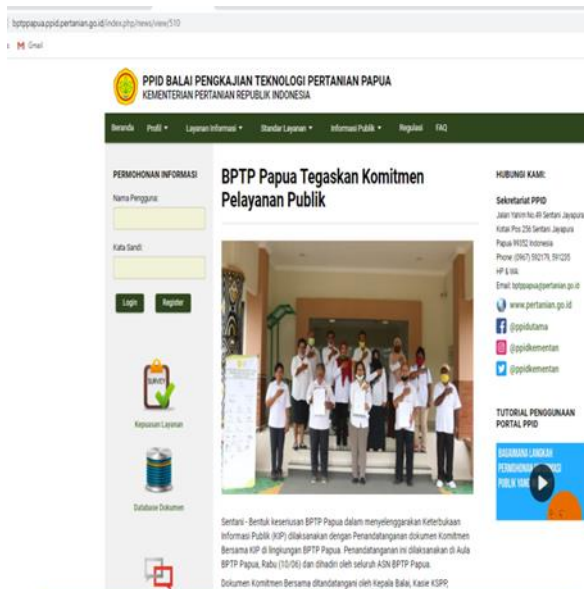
bptppapua.ppid.pertanian.go.id/index.php/news/view/510

M Gmail

PPID BALAI PENGKAJIAN TEKNOLOGI PERTANIAN PAPUA
KEMENTERIAN PERTANIAN REPUBLIK INDONESIA

Beranda Profil ▾ Layanan Informasi ▾ Standar Layanan ▾ Informasi Publik ▾ Regulasi FAQ

PERMOHONAN INFORMASI

Nama Pengguna:

Kata Sandi:

Login Register

SURVEY

Kepuasan Layanan

Database Dokumen

BPTP Papua Tegaskan Komitmen Pelayanan Publik

Sentani - Bentuk keseriusan BPTP Papua dalam menyelenggarakan Keterbukaan Informasi Publik (KIP) dilaksanakan dengan Penandatanganan dokumen Komitmen Bersama KIP di lingkungan BPTP Papua. Penandatanganan ini dilaksanakan di Aula BPTP Papua, Rabu (10/06) dan dihadiri oleh seluruh ASN BPTP Papua.

Dokumen Komitmen Bersama ditandatangani oleh Kepala Balai, Kasie KSPP,

HUBUNGI KAMI:

Sekretariat PPID
Jalan Yahim No.49 Sentani Jayapura
Kotak Pos 256 Sentani Jayapura
Papua 99352 Indonesia
Phone: (0967) 592179, 591235
HP & WA:
Email: bptppapua@pertanian.go.id

www.pertanian.go.id

@ppidutama

@ppidkementan

@ppidkementan

TUTORIAL PENGGUNAAN PORTAL PPID

BAGAIMANA LANGKAH PERMOHONAN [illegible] PUBLIK YANG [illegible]